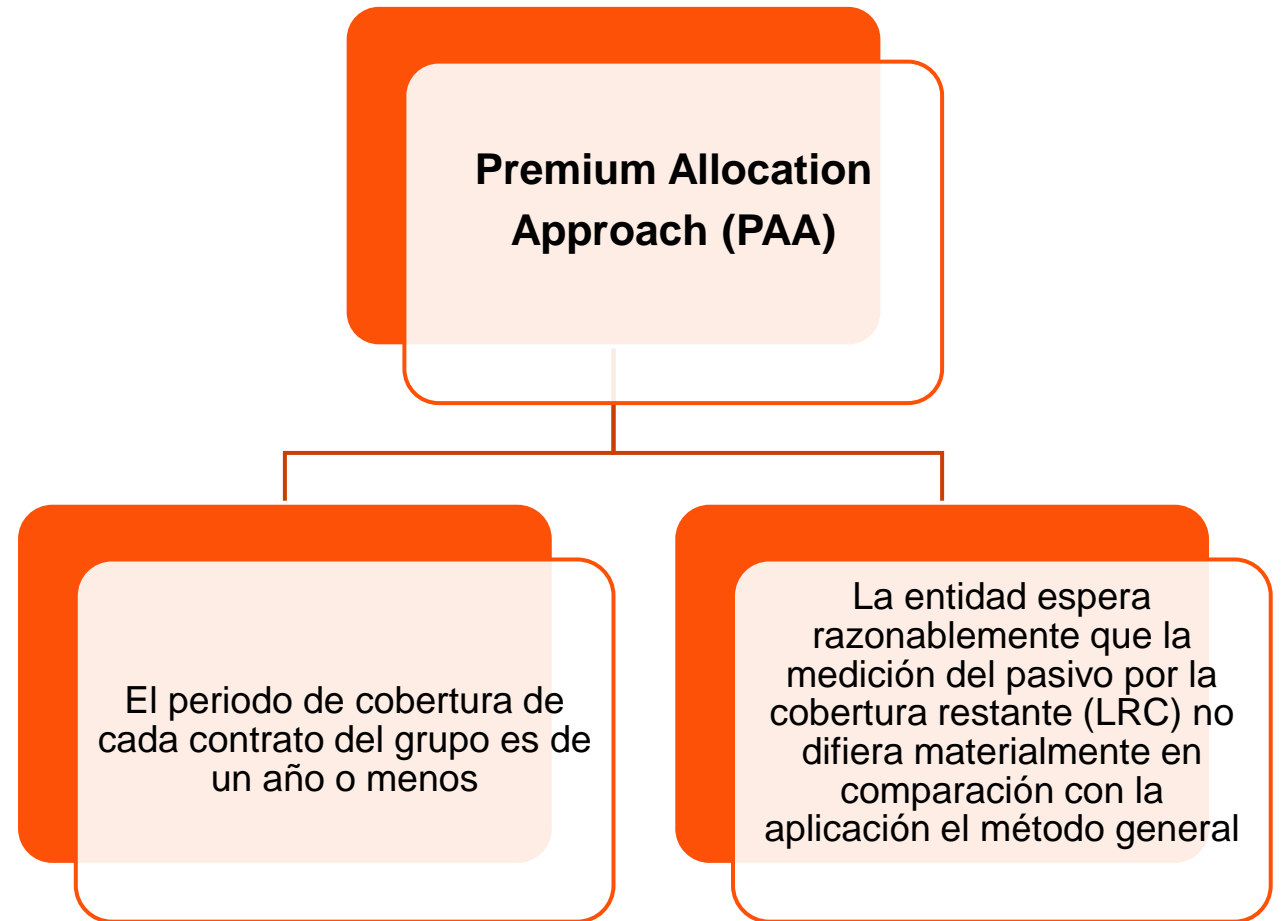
Premium Allocation Approach (PAA)

El periodo de cobertura de cada contrato del grupo es de un año o menos

La entidad espera razonablemente que la medición del pasivo por la cobertura restante (LRC) no difiera materialmente en comparación con la aplicación el método general